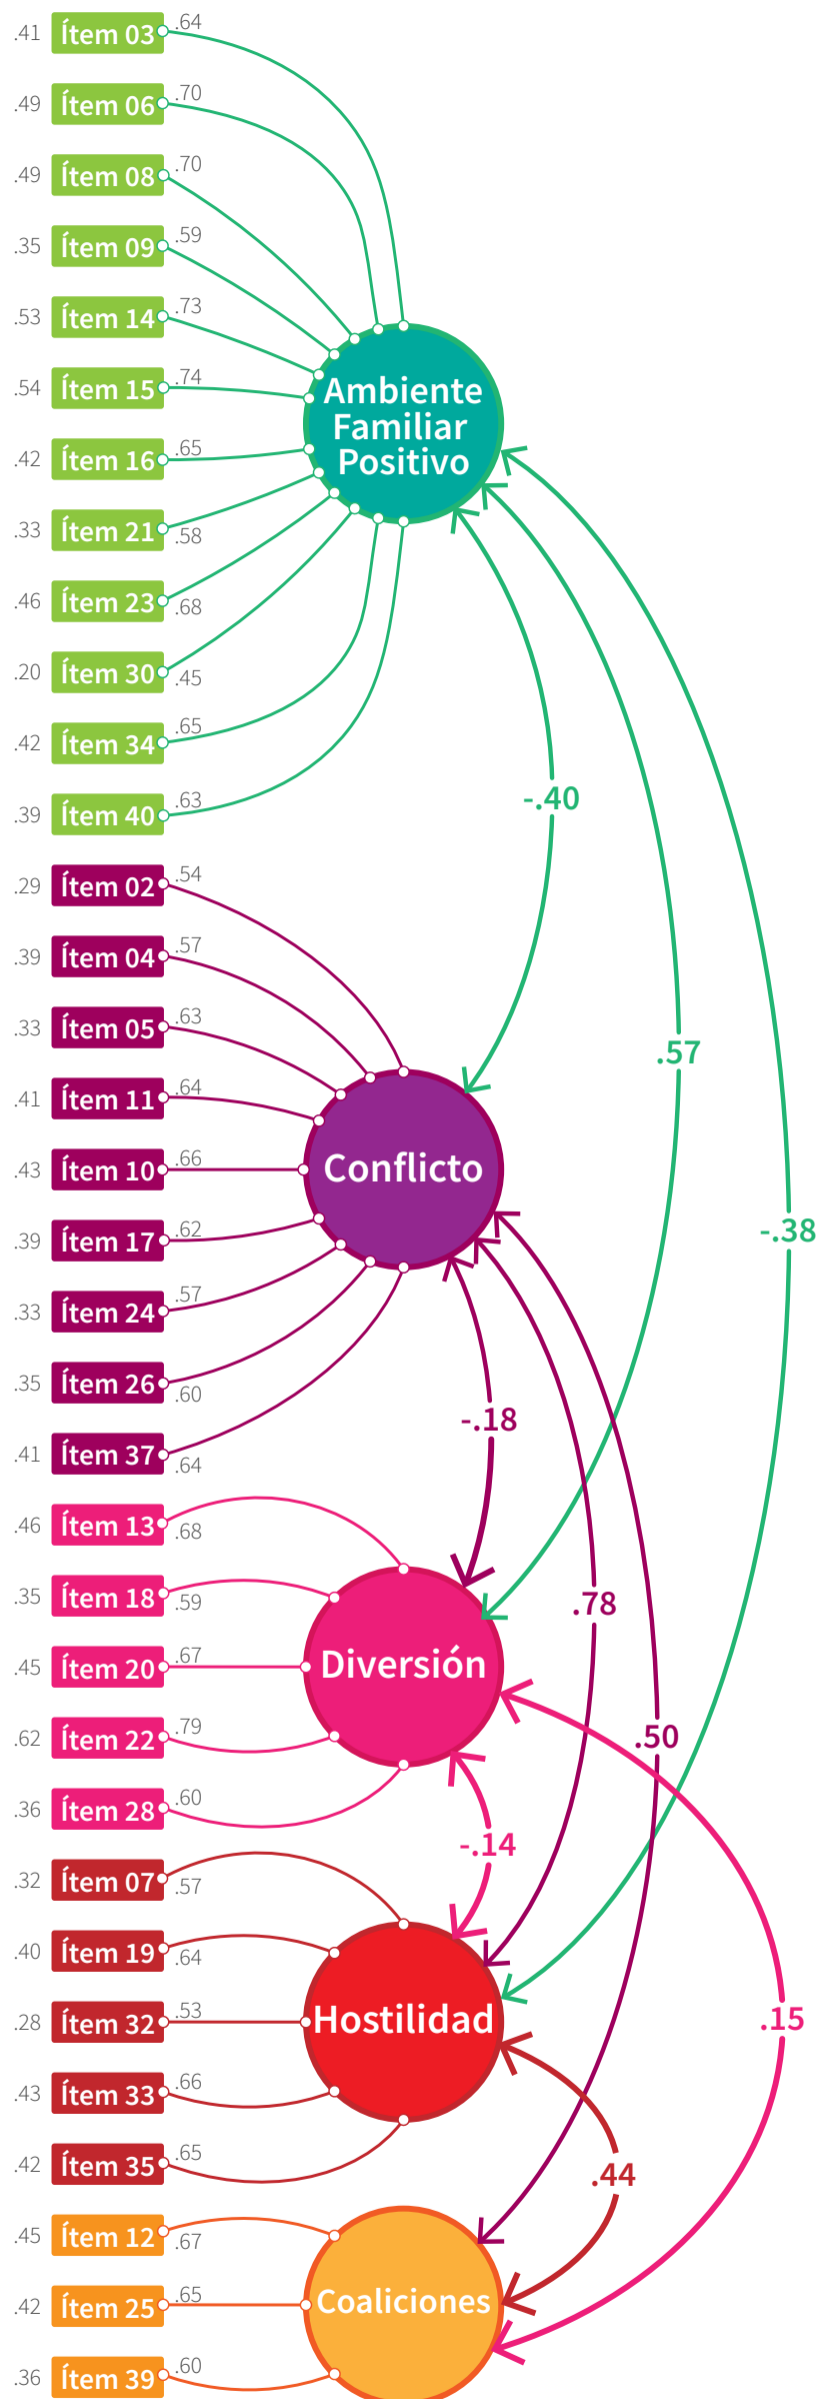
.41 Ítem 03 .64
.49 Ítem 06 .70
.49 Ítem 08 .70
.35 Ítem 09 .59
.53 Ítem 14 .73
.54 Ítem 15 .74
.42 Ítem 16 .65
.33 Ítem 21 .58
.46 Ítem 23 .68
.20 Ítem 30 .45
.42 Ítem 34 .65
.39 Ítem 40 .63

Ambiente Familiar Positivo

-.40
.57
-.38

.29 Ítem 02 .54
.39 Ítem 04 .57
.33 Ítem 05 .63
.41 Ítem 11 .64
.43 Ítem 10 .66
.39 Ítem 17 .62
.33 Ítem 24 .57
.35 Ítem 26 .60
.41 Ítem 37 .64

Conflicto

-.18
.78
.50

.46 Ítem 13 .68
.35 Ítem 18 .59
.45 Ítem 20 .67
.62 Ítem 22 .79
.36 Ítem 28 .60

Diversión

-.14
.15

.32 Ítem 07 .57
.40 Ítem 19 .64
.28 Ítem 32 .53
.43 Ítem 33 .66
.42 Ítem 35 .65

Hostilidad

.44

.45 Ítem 12 .67
.42 Ítem 25 .65
.36 Ítem 39 .60

Coaliciones